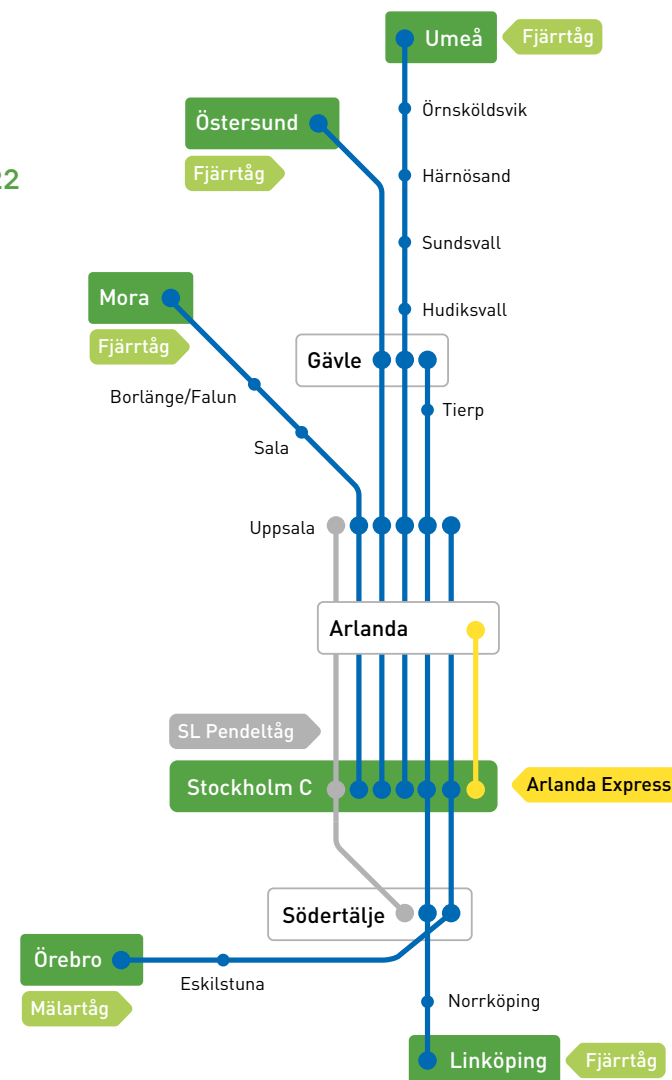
22

Umeå
Fjärrtåg
Örnsköldsvik
Härnösand
Sundsvall
Hudiksvall
Östersund
Fjärrtåg
Mora
Fjärrtåg
Gävle
Borlänge/Falun
Tierp
Sala
Uppsala
Arlanda
SL Pendeltåg
Stockholm C
Arlanda Express
Södertälje
Örebro
Mälartåg
Eskilstuna
Norrköping
Linköping
Fjärrtåg